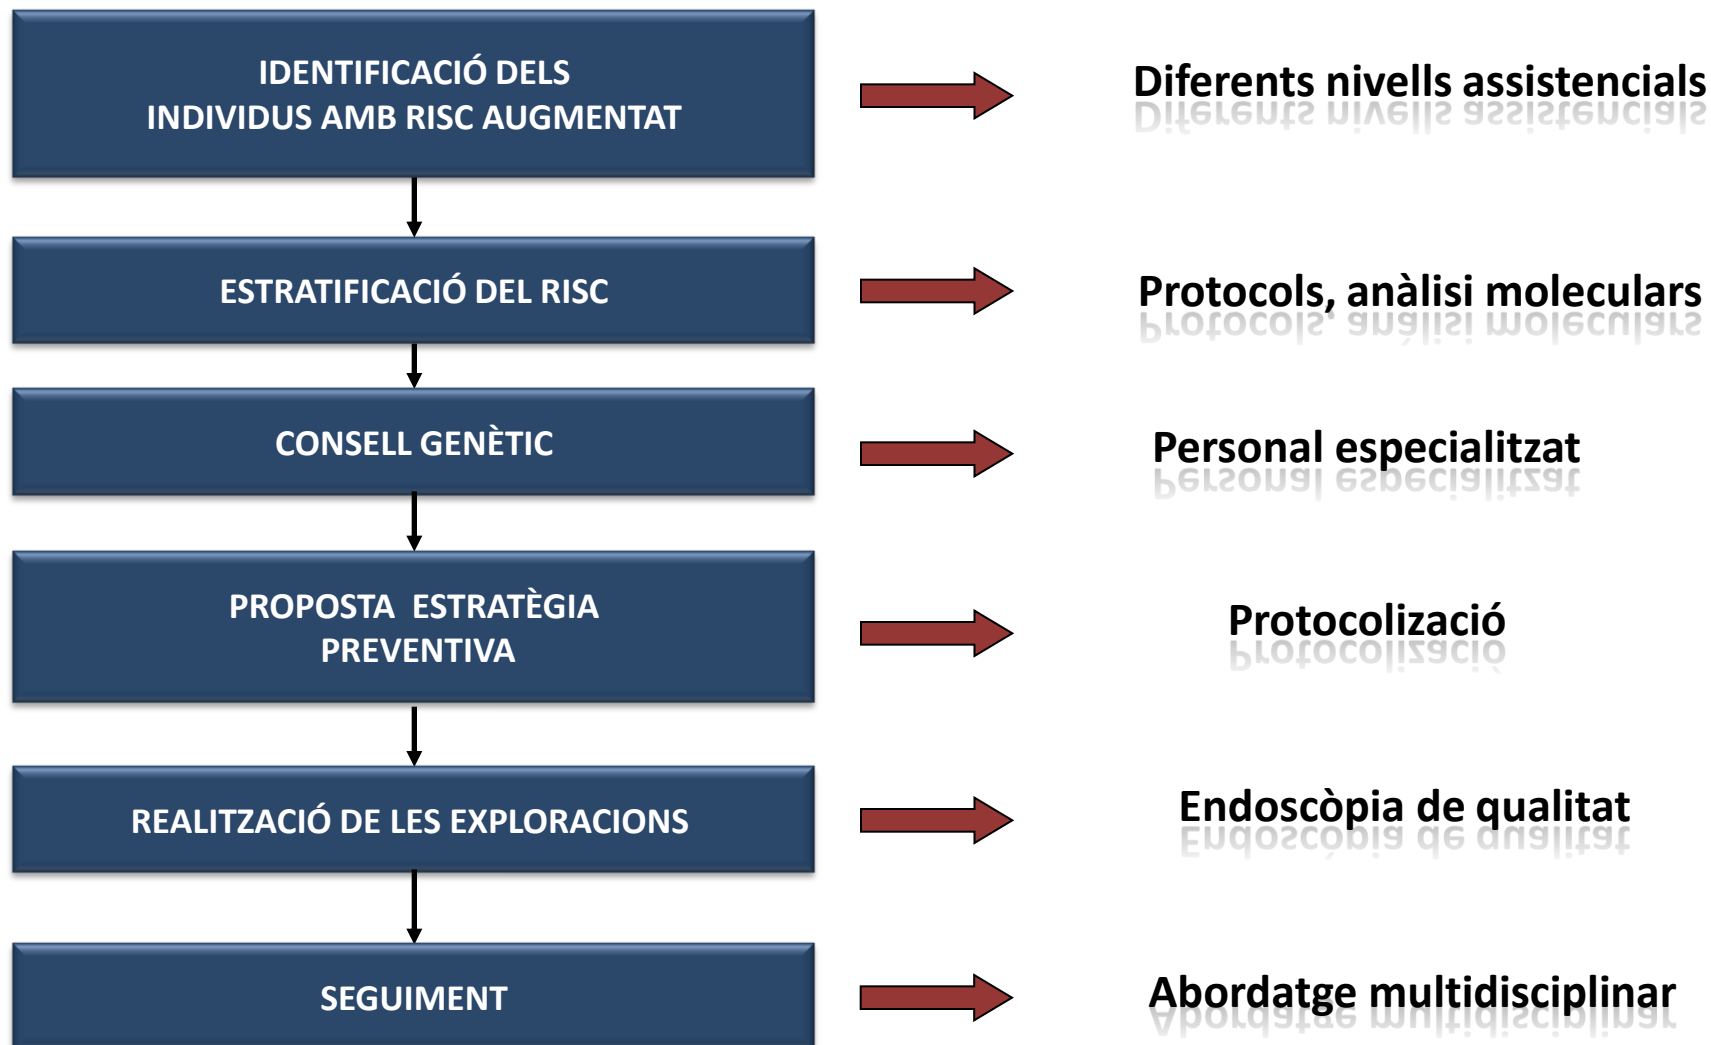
IDENTIFICACIÓ DELS INDIVIDUS AMB RISC AUGMENTAT

Diferents nivells assistencials

ESTRATIFICACIÓ DEL RISC

Protocols, anàlisi moleculars

CONSELL GENÈTIC

Personal especialitzat

PROPOSTA ESTRATÈGIA PREVENTIVA

Protocolizació

REALITZACIÓ DE LES EXPLORACIONS

Endoscòpia de qualitat

SEGUIMENT

Abordatge multidisciplinar